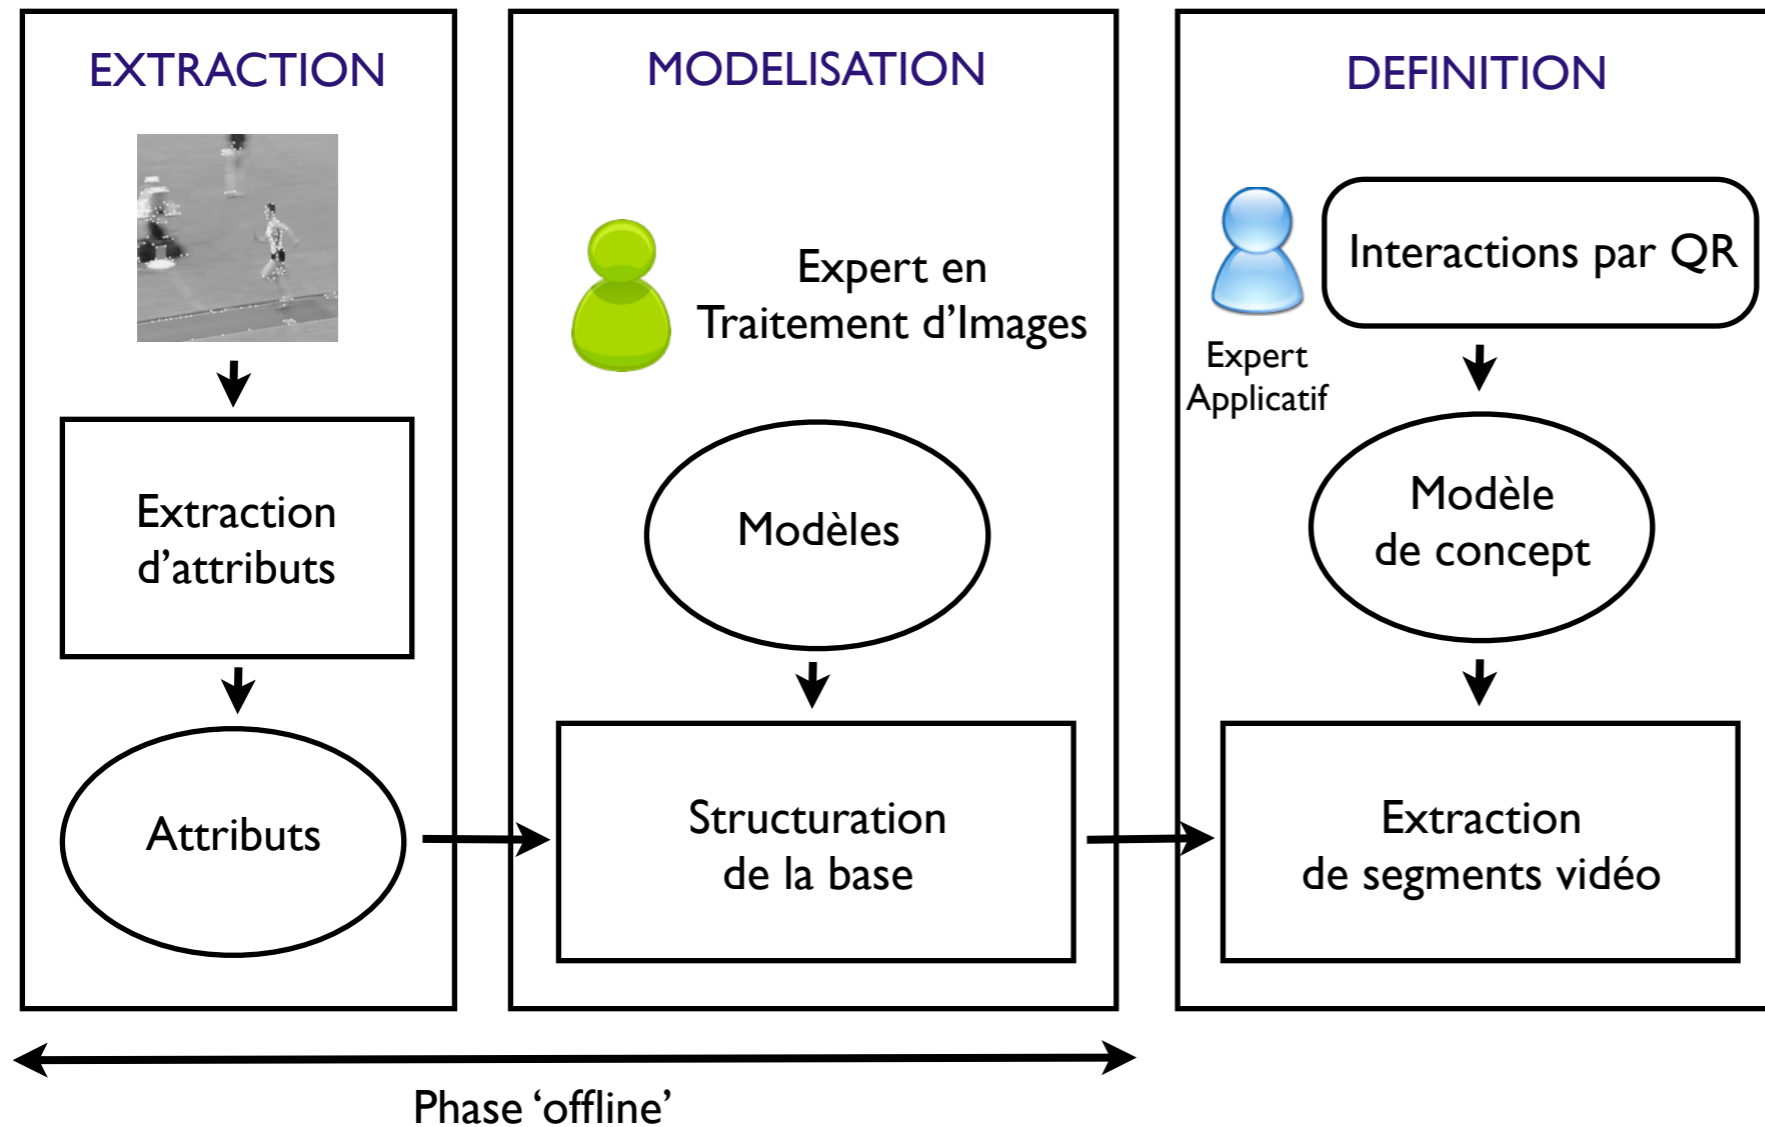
EXTRACTION

Extraction d'attributs

Attributs

MODELISATION

Expert en Traitement d'Images

Modèles

Structuration de la base

DEFINITION

Expert Applicatif

Interactions par QR

Modèle de concept

Extraction de segments vidéo

Phase 'offline'